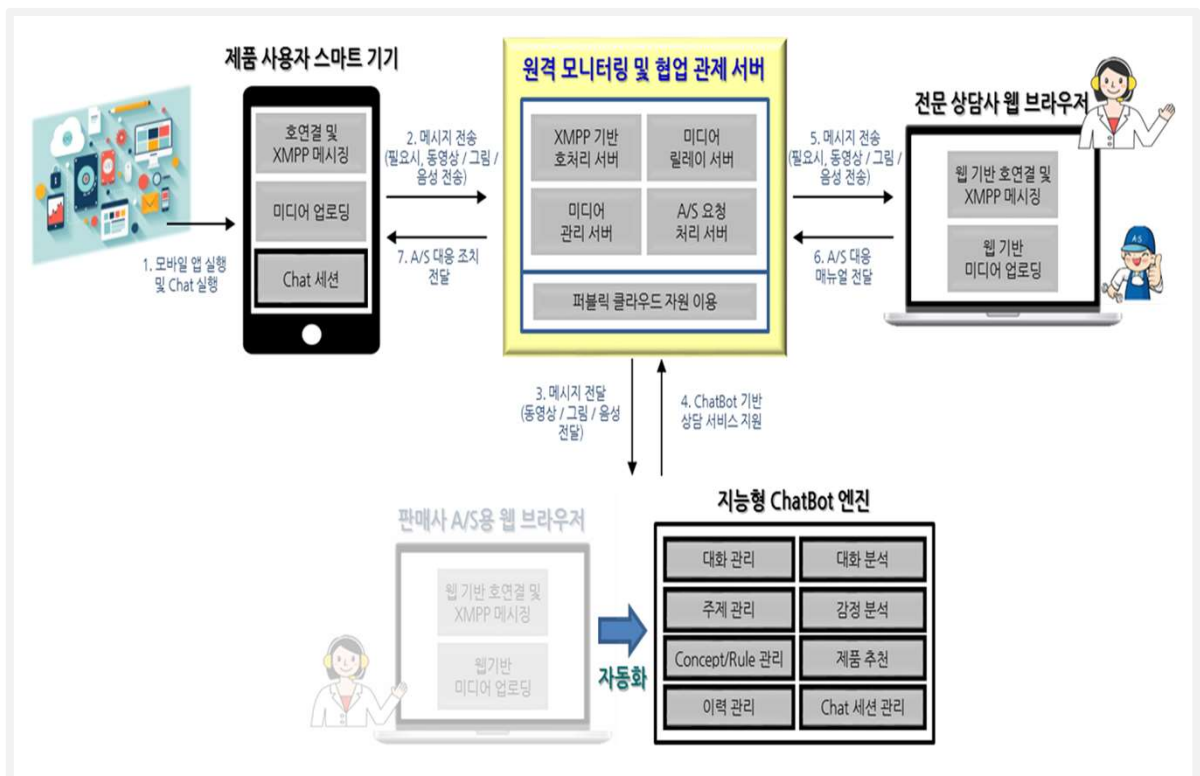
제품 사용자 스마트 기기

호연결 및 XMPP 메시징

미디어 업로딩

Chat 세션

1. 모바일 앱 실행 및 Chat 실행

2. 메시지 전송 (필요시, 동영상 / 그림 / 음성 전송)

7. A/S 대응 조치 전달

원격 모니터링 및 협업 관제 서버

XMPP 기반 호처리 서버

미디어 릴레이 서버

미디어 관리 서버

A/S 요청 처리 서버

퍼블릭 클라우드 자원 이용

5. 메시지 전송 (필요시, 동영상 / 그림 / 음성 전송)

6. A/S 대응 매뉴얼 전달

전문 상담사 웹 브라우저

웹 기반 호연결 및 XMPP 메시징

웹 기반 미디어 업로딩

A/S

3. 메시지 전달 (동영상 / 그림 / 음성 전달)

4. ChatBot 기반 상담 서비스 지원

판매사 A/S용 웹 브라우저

웹 기반 호연결 및 XMPP 메시징

웹기반 미디어 업로딩

자동화

지능형 ChatBot 엔진

| 대화 관리 | 대화 분석 |
|---|---|
| 주제 관리 | 감정 분석 |
| Concept/Rule 관리 | 제품 추천 |
| 이력 관리 | Chat 세션 관리 |